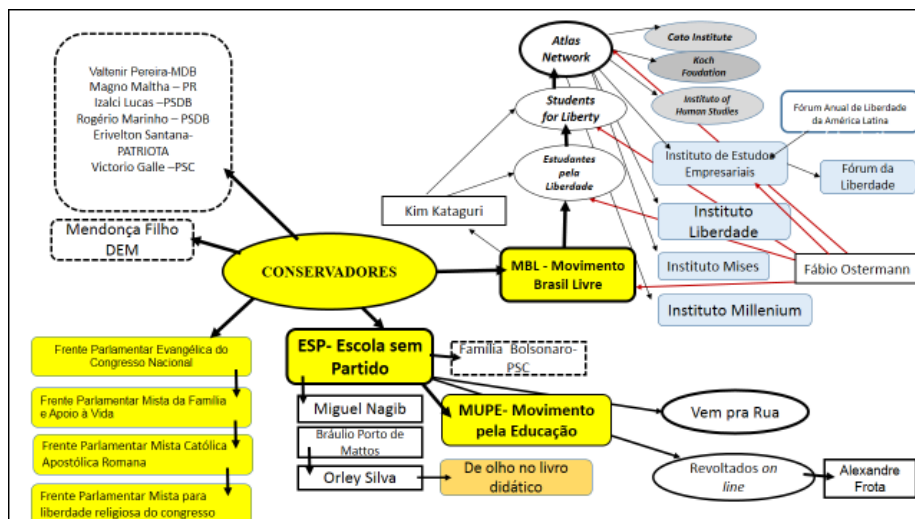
Valtenir Pereira-MDB
Magno Maltha – PR
Izalci Lucas –PSDB
Rogério Marinho – PSDB
Erivelton Santana-PATRIOTA
Victorio Galle –PSC

Mendonça Filho DEM

CONSERVADORES

Atlas Network

Cato Institute

Koch Foudation

Institute of Human Studies

Students for Liberty

Fórum Anual de Liberdade da América Latina

Estudantes pela Liberdade

Instituto de Estudos Empresariais

Fórum da Liberdade

Kim Kataguri

Instituto Liberdade

Instituto Mises

Fábio Ostermann

MBL - Movimento Brasil Livre

Instituto Millenium

Frente Parlamentar Evangélica do Congresso Nacional

Frente Parlamentar Mista da Família e Apoio à Vida

Frente Parlamentar Mista Católica Apostólica Romana

Frente Parlamentar Mista para liberdade religiosa do congresso

ESP- Escola sem Partido

Família Bolsonaro-PSC

Miguel Nagib

Bráulio Porto de Mattos

Orley Silva

MUPE- Movimento pela Educação

De olho no livro didático

Vem pra Rua

Revoltados on line

Alexandre Frota